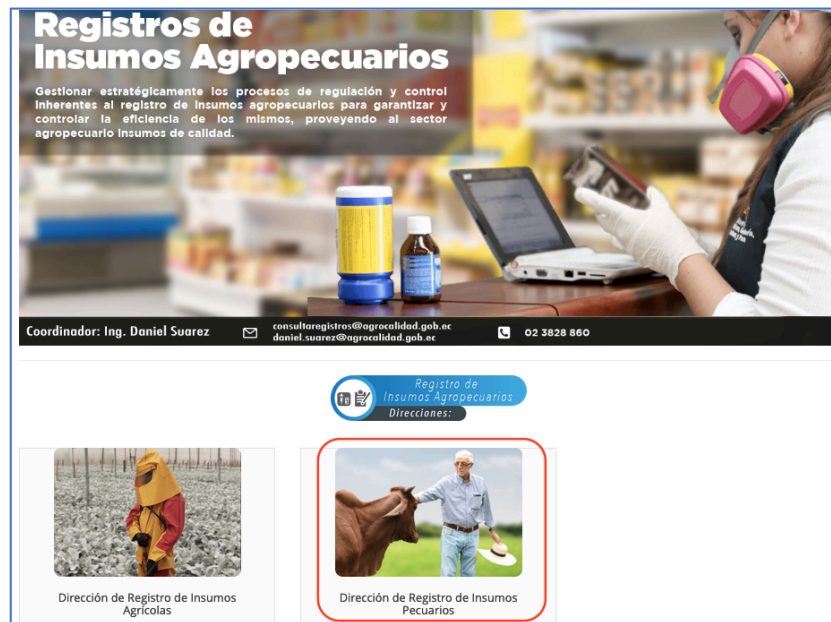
Registros de Insumos Agropecuarios

Gestionar estratégicamente los procesos de regulación y control inherentes al registro de insumos agropecuarios para garantizar y controlar la eficiencia de los mismos, proveyendo al sector agropecuario insumos de calidad.

Coordinador: Ing. Daniel Suarez
consultaregistros@agrocalidad.gob.ec
daniel.suarez@agrocalidad.gob.ec
02 3828 860

Registro de Insumos Agropecuarios
Direcciones:

Dirección de Registro de Insumos Agrícolas

Dirección de Registro de Insumos Pecuarios